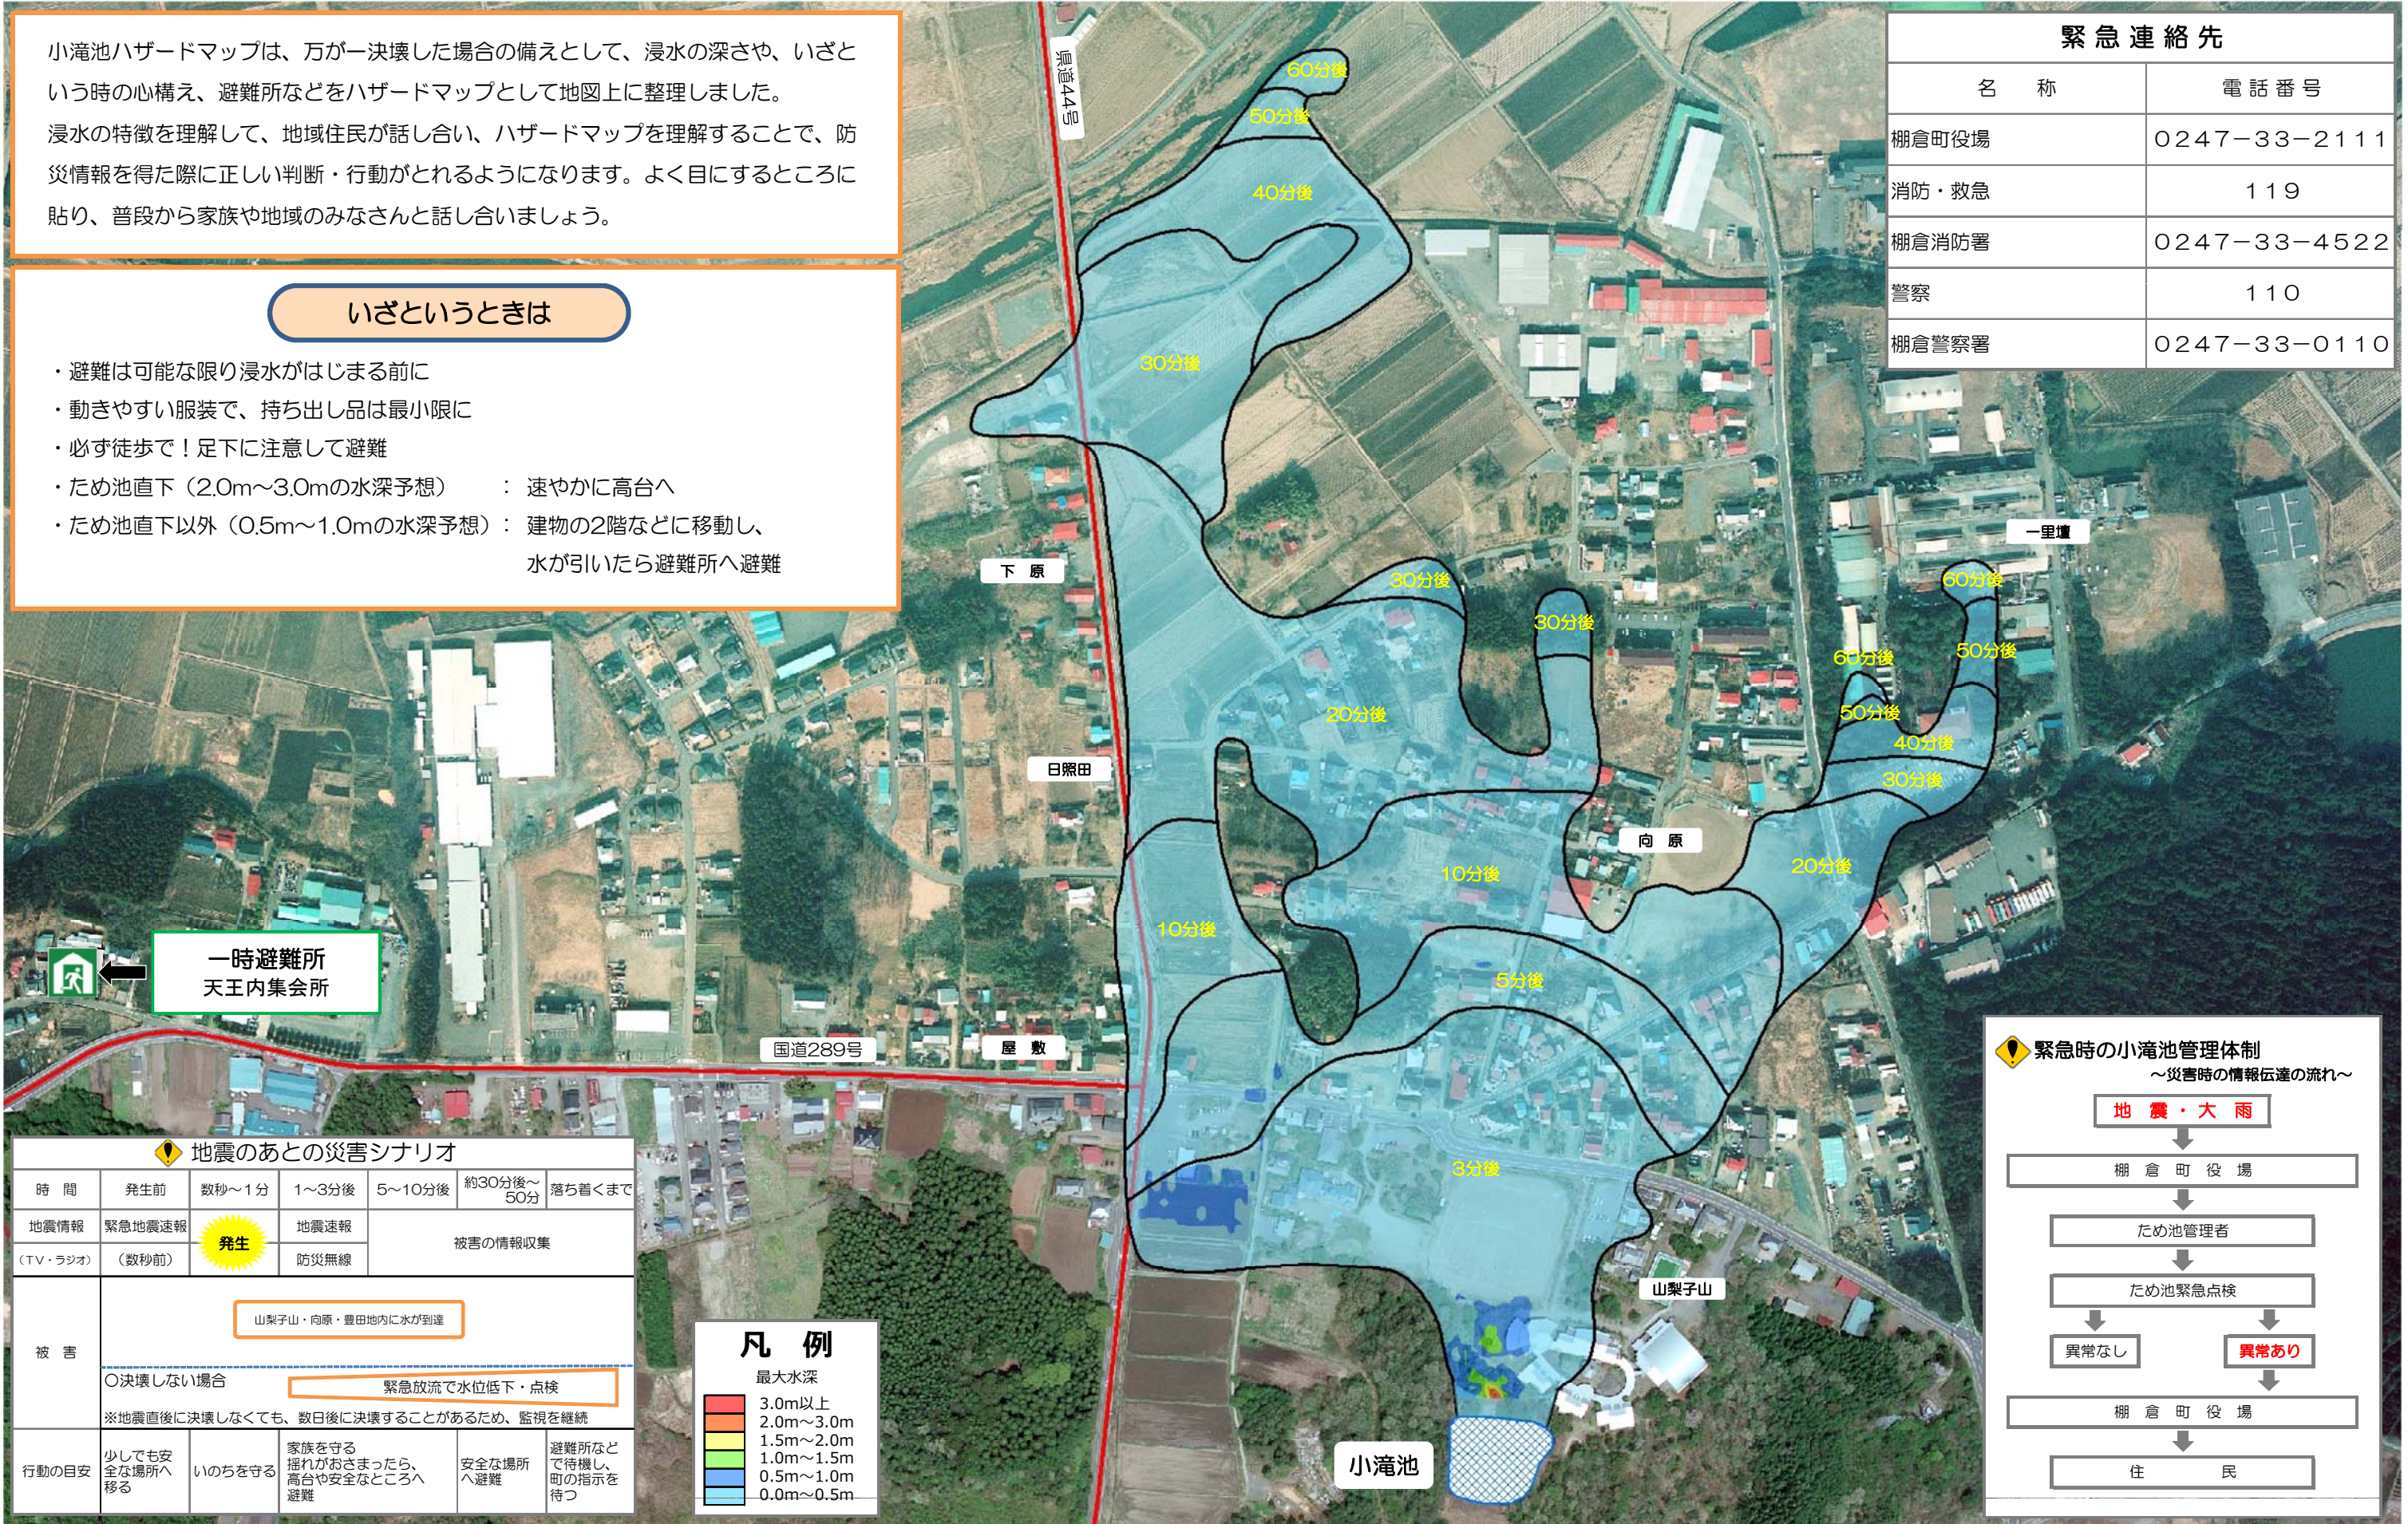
小滝池ハザードマップは、万が一決壊した場合の備えとして、浸水の深さや、いざという時の心構え、避難所などをハザードマップとして地図上に整理しました。
浸水の特徴を理解して、地域住民が話し合い、ハザードマップを理解することで、防災情報を得た際に正しい判断・行動がとれるようになります。よく目にするところに貼り、普段から家族や地域のみなさんと話し合いましょう。

いざというときは

・避難は可能な限り浸水がはじまる前に
・動きやすい服装で、持ち出し品は最小限に
・必ず徒歩で！足下に注意して避難
・ため池直下（2.0m～3.0mの水深予想）　：速やかに高台へ
・ため池直下以外（0.5m～1.0mの水深予想）：建物の2階などに移動し、水が引いたら避難所へ避難

緊急連絡先

| 名　称 | 電話番号 |
|---|---|
| 棚倉町役場 | 0247−33−2111 |
| 消防・救急 | 119 |
| 棚倉消防署 | 0247−33−4522 |
| 警察 | 110 |
| 棚倉警察署 | 0247−33−0110 |

県道44号
60分後
50分後
40分後
30分後
下　原
30分後
30分後
一里壇
60分後
50分後
60分後
50分後
20分後
40分後
30分後
日照田
向　原
10分後
20分後
10分後
5分後
一時避難所
天王内集会所
国道289号
屋　敷
3分後
山梨子山
小滝池

地震のあとの災害シナリオ

| 時　間 | 発生前 | 数秒～1分 | 1～3分後 | 5～10分後 | 約30分後～50分 | 落ち着くまで |
|---|---|---|---|---|---|---|
| 地震情報（TV・ラジオ） | 緊急地震速報（数秒前） | 発生 | 地震速報 防災無線 | 被害の情報収集 | | |
| 被　害 | 山梨子山・向原・豊田地内に水が到達 | | | | | |
| | ○決壊しない場合　緊急放流で水位低下・点検 | | | | | |
| | ※地震直後に決壊しなくても、数日後に決壊することがあるため、監視を継続 | | | | | |
| 行動の目安 | 少しでも安全な場所へ移る | いのちを守る | 家族を守る 揺れがおさまったら、高台や安全なところへ避難 | 安全な場所へ避難 | 避難所などで待機し、町の指示を待つ | |

凡　例
最大水深
3.0m以上
2.0m～3.0m
1.5m～2.0m
1.0m～1.5m
0.5m～1.0m
0.0m～0.5m

緊急時の小滝池管理体制
～災害時の情報伝達の流れ～
地　震・大　雨
棚　倉　町　役　場
ため池管理者
ため池緊急点検
異常なし
異常あり
棚　倉　町　役　場
住　　民